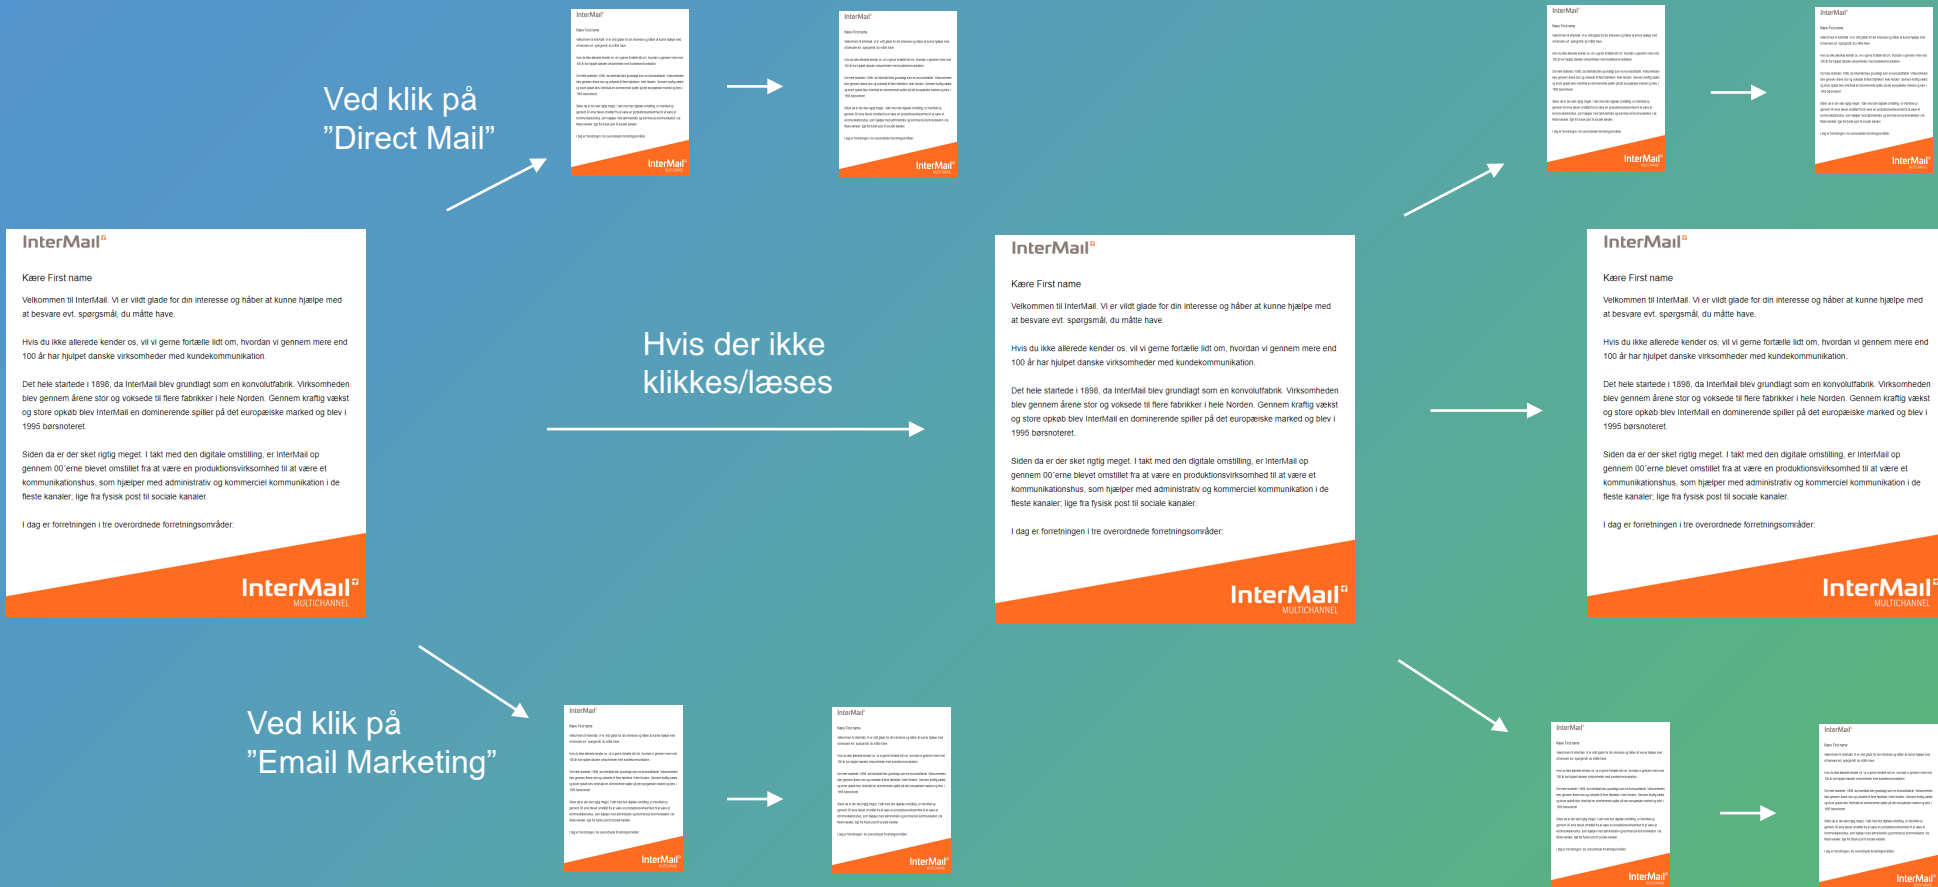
Ved klik på
"Direct Mail"

InterMail

Kære First name

Velkommen til InterMail. Vi er vildt glade for din interesse og håber at kunne hjælpe med at besvare evt. spørgsmål, du måtte have.

Hvis du ikke allerede kender os, vil vi gerne fortælle lidt om, hvordan vi gennem mere end 100 år har hjulpet danske virksomheder med kundekommunikation.

Det hele startede i 1898, da InterMail blev grundlagt som en konvolutfabrik. Virksomheden blev gennem årene stor og voksede til flere fabrikker i hele Norden. Gennem kraftig vækst og store opkøb blev InterMail en dominerende spiller på det europæiske marked og blev i 1995 børsnoteret.

Siden da er der sket rigtig meget. I takt med den digitale omstilling, er InterMail op gennem 00'erne blevet omstillet fra at være en produktionsvirksomhed til at være et kommunikationshus, som hjælper med administrativ og kommerciel kommunikation i de fleste kanaler; lige fra fysisk post til sociale kanaler.

I dag er forretningen i tre overordnede forretningsområder:

InterMail
MULTICHANNEL

Hvis der ikke
klikkes/læses

InterMail

Kære First name

Velkommen til InterMail. Vi er vildt glade for din interesse og håber at kunne hjælpe med at besvare evt. spørgsmål, du måtte have.

Hvis du ikke allerede kender os, vil vi gerne fortælle lidt om, hvordan vi gennem mere end 100 år har hjulpet danske virksomheder med kundekommunikation.

Det hele startede i 1898, da InterMail blev grundlagt som en konvolutfabrik. Virksomheden blev gennem årene stor og voksede til flere fabrikker i hele Norden. Gennem kraftig vækst og store opkøb blev InterMail en dominerende spiller på det europæiske marked og blev i 1995 børsnoteret.

Siden da er der sket rigtig meget. I takt med den digitale omstilling, er InterMail op gennem 00'erne blevet omstillet fra at være en produktionsvirksomhed til at være et kommunikationshus, som hjælper med administrativ og kommerciel kommunikation i de fleste kanaler; lige fra fysisk post til sociale kanaler.

I dag er forretningen i tre overordnede forretningsområder:

InterMail
MULTICHANNEL

InterMail

Kære First name

Velkommen til InterMail. Vi er vildt glade for din interesse og håber at kunne hjælpe med at besvare evt. spørgsmål, du måtte have.

Hvis du ikke allerede kender os, vil vi gerne fortælle lidt om, hvordan vi gennem mere end 100 år har hjulpet danske virksomheder med kundekommunikation.

Det hele startede i 1898, da InterMail blev grundlagt som en konvolutfabrik. Virksomheden blev gennem årene stor og voksede til flere fabrikker i hele Norden. Gennem kraftig vækst og store opkøb blev InterMail en dominerende spiller på det europæiske marked og blev i 1995 børsnoteret.

Siden da er der sket rigtig meget. I takt med den digitale omstilling, er InterMail op gennem 00'erne blevet omstillet fra at være en produktionsvirksomhed til at være et kommunikationshus, som hjælper med administrativ og kommerciel kommunikation i de fleste kanaler; lige fra fysisk post til sociale kanaler.

I dag er forretningen i tre overordnede forretningsområder:

InterMail
MULTICHANNEL

Ved klik på
"Email Marketing"